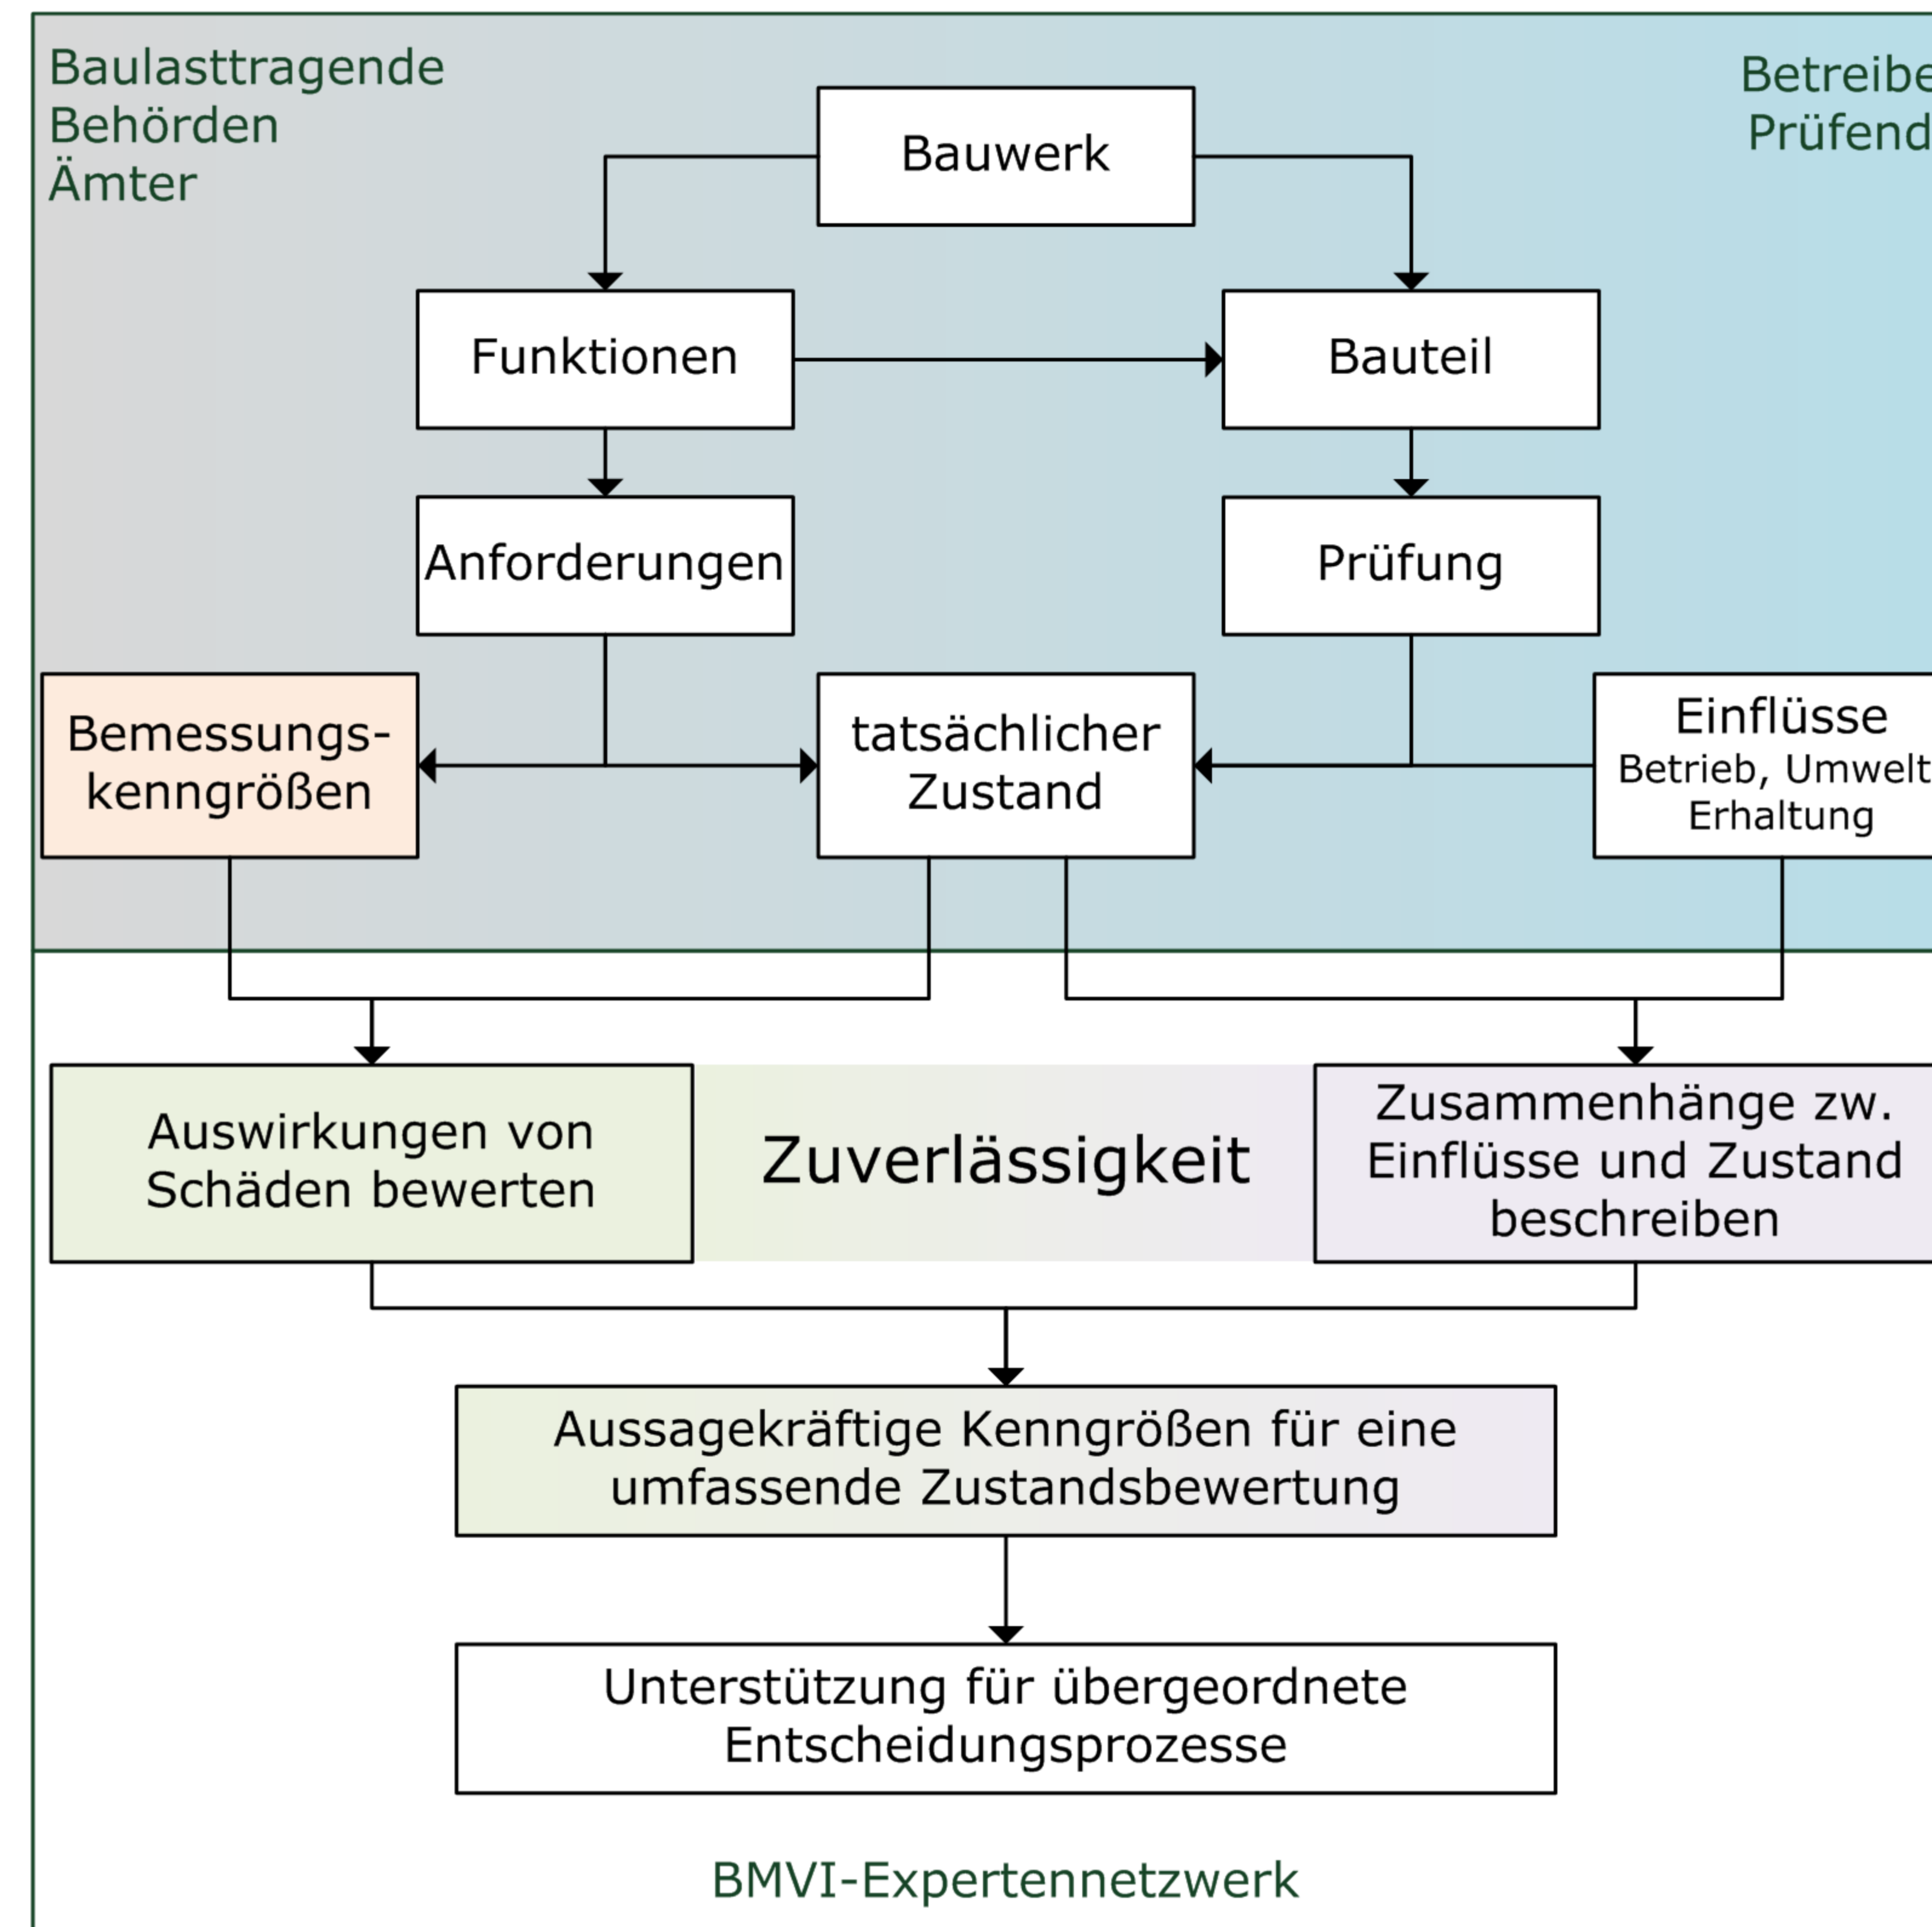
Baulasttragende Behörden Ämter

Betreibe
Prüfend

Bauwerk

Funktionen

Bauteil

Anforderungen

Prüfung

Bemessungskenngrößen

tatsächlicher Zustand

Einflüsse
Betrieb, Umwelt
Erhaltung

Auswirkungen von Schäden bewerten

Zuverlässigkeit

Zusammenhänge zw. Einflüsse und Zustand beschreiben

Aussagekräftige Kenngrößen für eine umfassende Zustandsbewertung

Unterstützung für übergeordnete Entscheidungsprozesse

BMVI-Expertennetzwerk